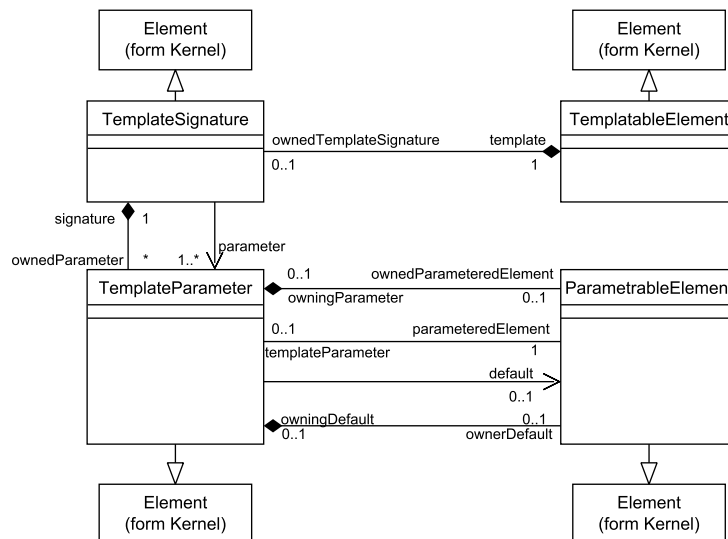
Element
(form Kernel)

Element
(form Kernel)

TemplateSignature

TemplatableElement

ownedTemplateSignature

template

0..1

1

signature

1

ownedParameter

*

1..*

parameter

TemplateParameter

ParametrableElement

0..1

ownedParameteredElement

owningParameter

0..1

0..1

parameteredElement

templateParameter

1

default

0..1

owningDefault

0..1

0..1

ownerDefault

Element
(form Kernel)

Element
(form Kernel)